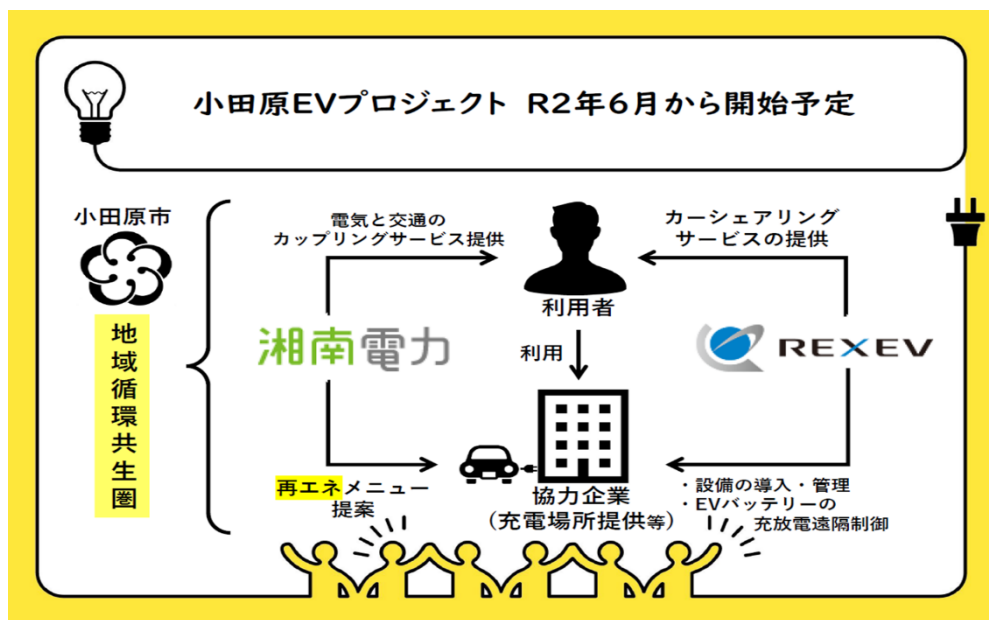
小田原EVプロジェクト R2年6月から開始予定

小田原市

地域循環共生圏

電気と交通の
カップリングサービス提供

カーシェアリング
サービスの提供

利用者

湘南電力

REXEV

利用

再エネメニュー
提案

協力企業
（充電場所提供等）

・設備の導入・管理
・EVバッテリーの
充放電遠隔制御